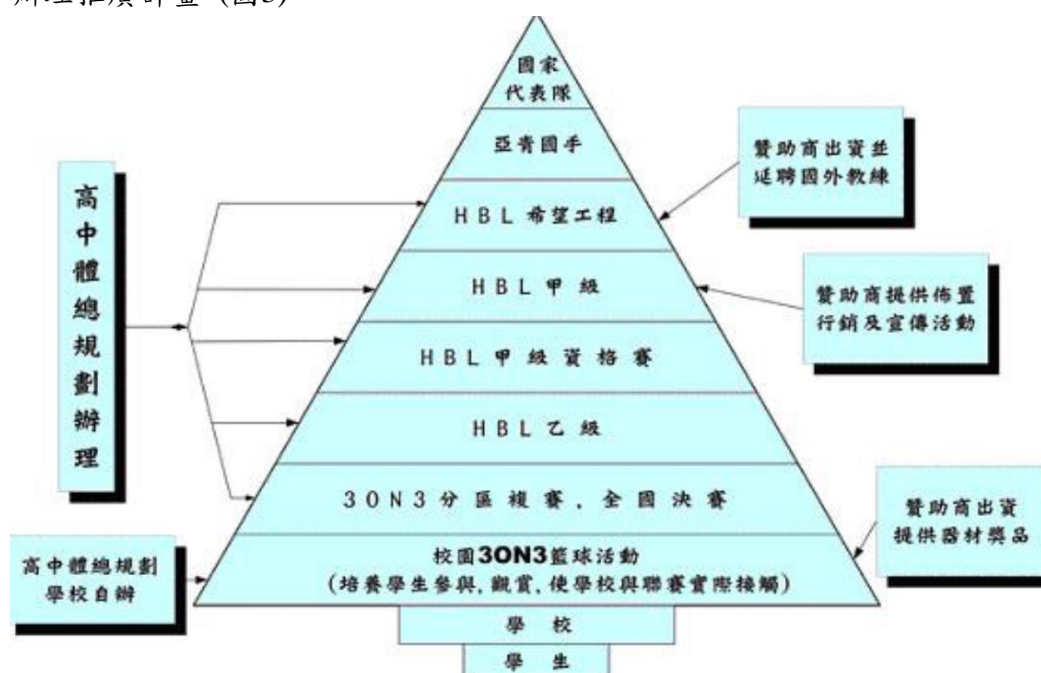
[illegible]（圖5）

國家代表隊

亞青國手

HBL 希望工程

HBL 甲級

HBL 甲級資格賽

HBL 乙級

3ON3 分區複賽，全國決賽

校園3ON3籃球活動
（培養學生參與，觀賞，使學校與聯賽實際接觸）

學校

學生

高中體總規劃辦理

贊助商出資並延聘國外教練

贊助商提供佈置行銷及宣傳活動

贊助商出資提供器材獎品

高中體總規劃學校自辦